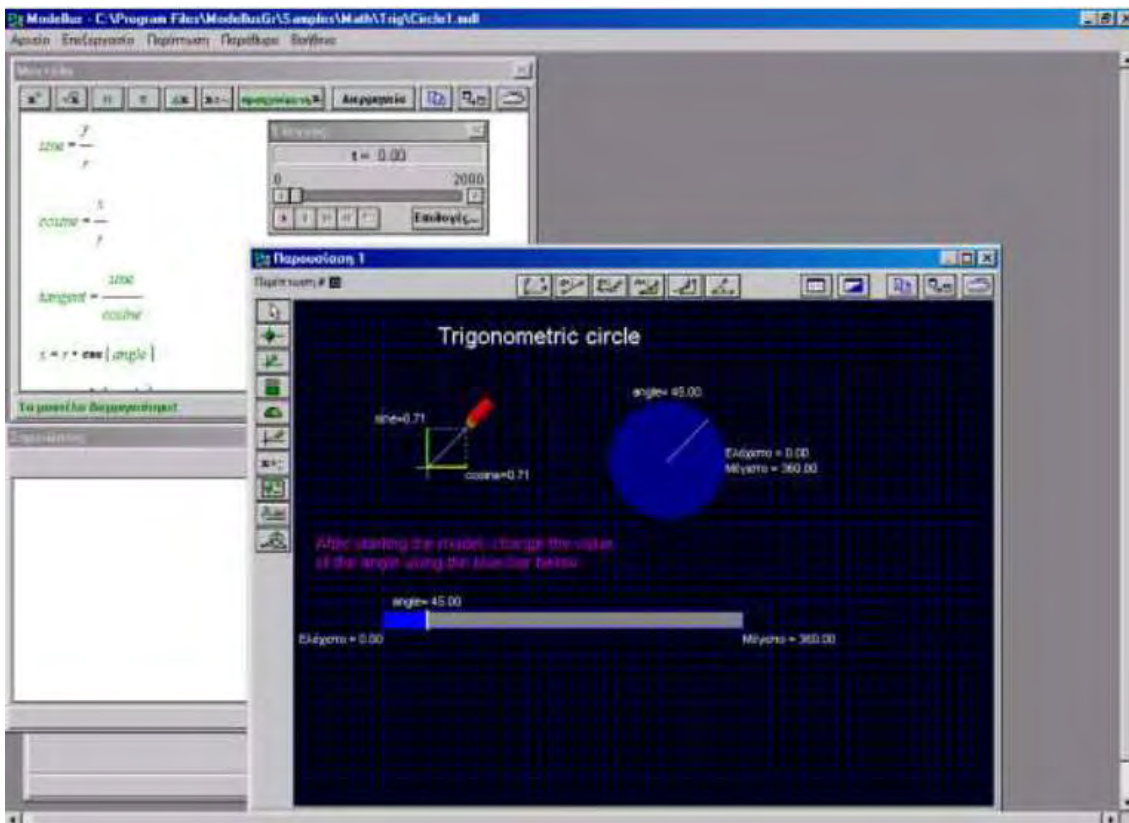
Modellus - C:\Program Files\ModellusGr\Samples\Math\Trig\Circle1.mdl

Αρχείο Επεξεργασία Περίπτωση Παράθυρο Βοήθεια

Μοντέλο

Διερμηνεία

$sine = \frac{y}{r}$

$cosine = \frac{x}{r}$

$tangent = \frac{sine}{cosine}$

$x = r * \cos(angle)$

Τα μοντέλο διερμηνεύτηκε!

Έλεγχος

t = 0.00

0

2000

Επιλογές...

Παρουσίαση 1

Περίπτωση #

Trigonometric circle

sine=0.71

cosine=0.71

angle= 45.00

Ελάχιστο = 0.00

Μέγιστο = 360.00

After starting the model, change the value of the angle using the blue bar below.

angle= 45.00

Ελάχιστο = 0.00

Μέγιστο = 360.00